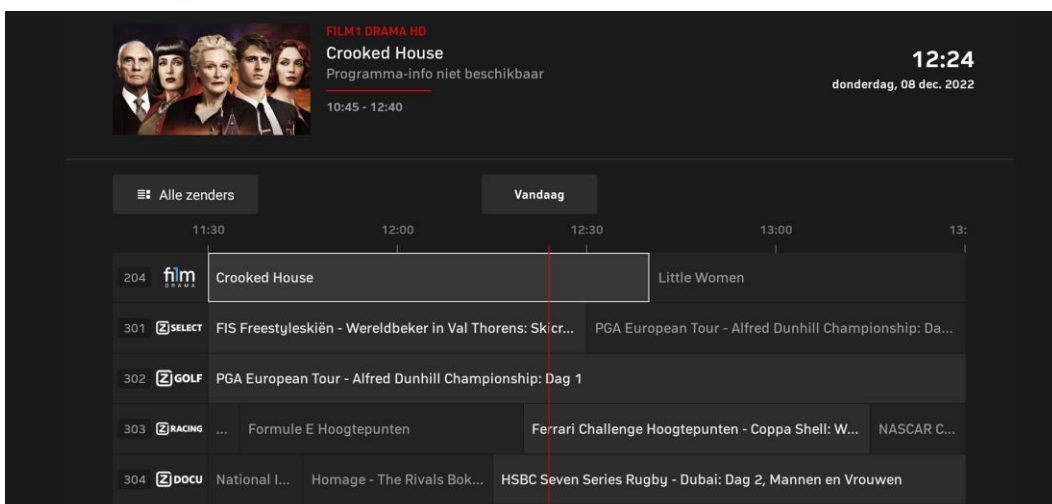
FILM1 DRAMA HD
Crooked House
Programma-info niet beschikbaar
10:45 - 12:40

12:24
donderdag, 08 dec. 2022

Alle zenders
Vandaag

11:30
12:00
12:30
13:00
13:

| | | | |
|---|---|---|---|
| 204 film DRAMA | Crooked House | Little Women | |
| 301 Z SELECT | FIS Freestyleskiën - Wereldbeker in Val Thorens: Skicr... | PGA European Tour - Alfred Dunhill Championship: Da... | |
| 302 Z GOLF | PGA European Tour - Alfred Dunhill Championship: Dag 1 | | |
| 303 Z RACING | ... Formule E Hoogtepunten | Ferrari Challenge Hoogtepunten - Coppa Shell: W... | NASCAR C... |
| 304 Z DOCU | National I... | Homage - The Rivals Bok... | HSBC Seven Series Rugby - Dubai: Dag 2, Mannen en Vrouwen |